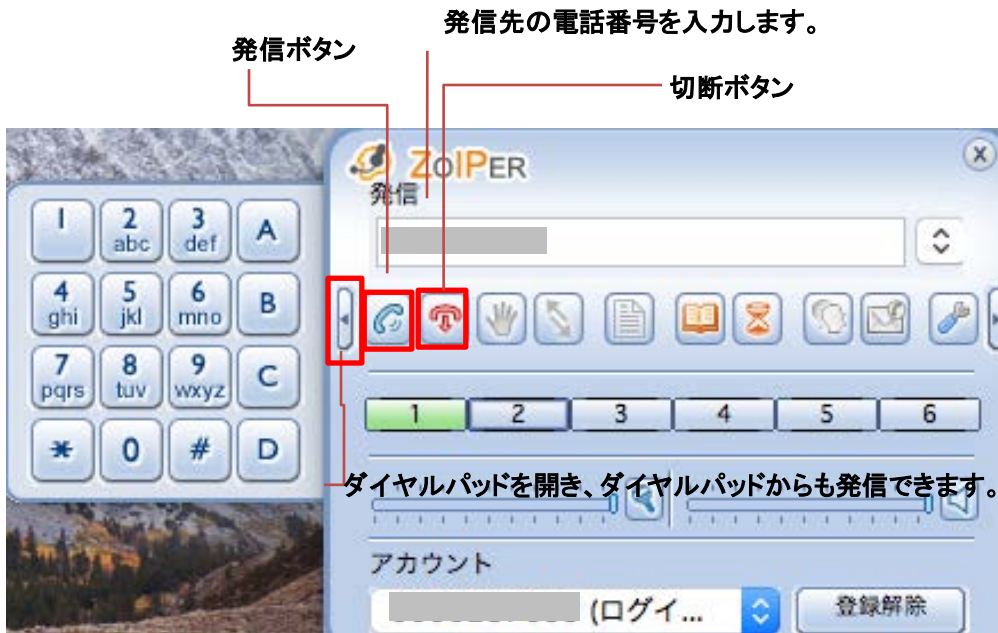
発信先の電話番号を入力します。

発信ボタン

切断ボタン

ZOIPER

発信

| 1 | 2 abc | 3 def | A |
|---|---|---|---|
| 4 ghi | 5 jkl | 6 mno | B |
| 7 pqrs | 8 tuv | 9 wxyz | C |
| * | 0 | # | D |

1 2 3 4 5 6

ダイヤルパッドを開き、ダイヤルパッドからも発信できます。

アカウント

(ログイ...

登録解除